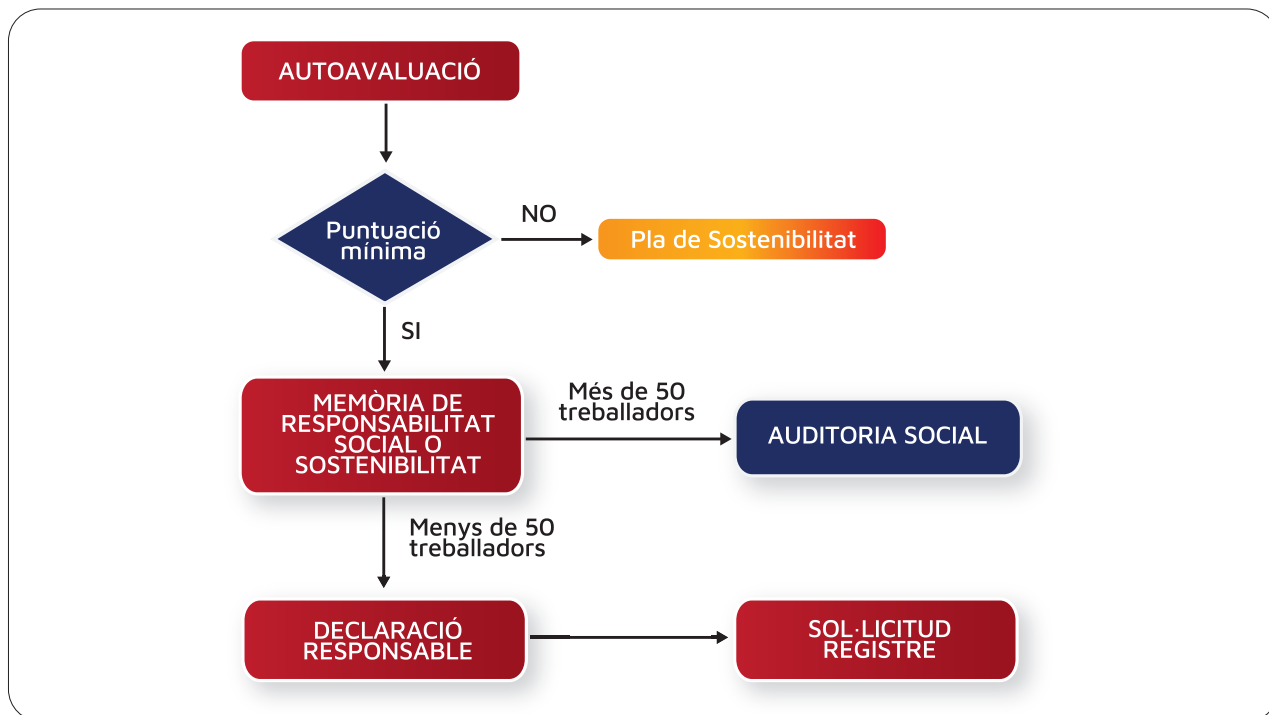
AUTOAVALUACIÓ

Puntuació mínima

NO

Pla de Sostenibilitat

SI

MEMÒRIA DE RESPONSABILITAT SOCIAL O SOSTENIBILITAT

Més de 50 treballadors

AUDITORIA SOCIAL

Menys de 50 treballadors

DECLARACIÓ RESPONSABLE

SOL·LICITUD REGISTRE